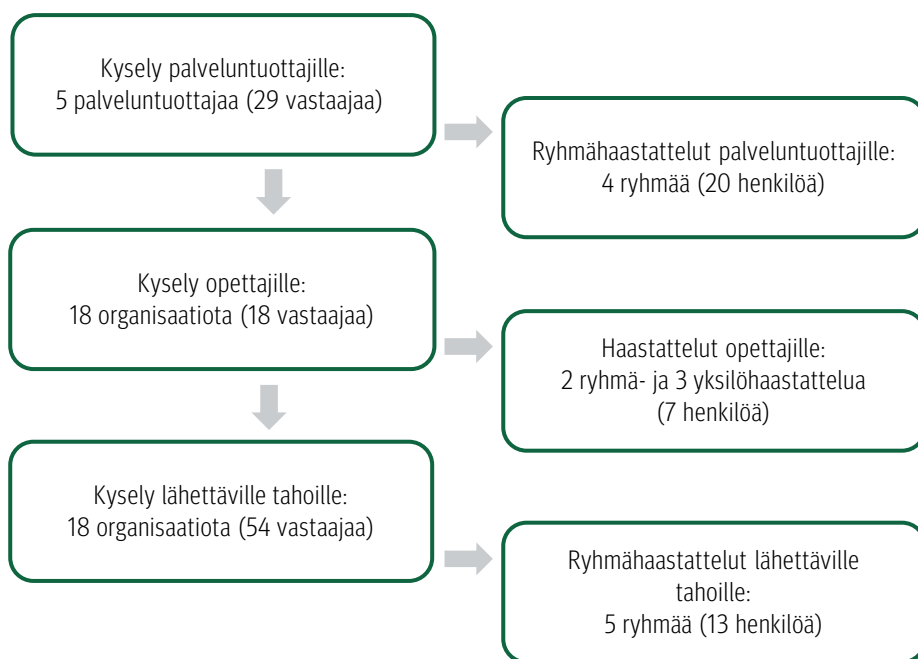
Kysely palveluntuottajille:
5 palveluntuottajaa (29 vastaajaa)

Ryhmähaastattelut palveluntuottajille:
4 ryhmää (20 henkilöä)

Kysely opettajille:
18 organisaatiota (18 vastaajaa)

Haastattelut opettajille:
2 ryhmä- ja 3 yksilöhaastattelua
(7 henkilöä)

Kysely lähettäville tahoille:
18 organisaatiota (54 vastaajaa)

Ryhmähaastattelut lähettäville tahoille:
5 ryhmää (13 henkilöä)